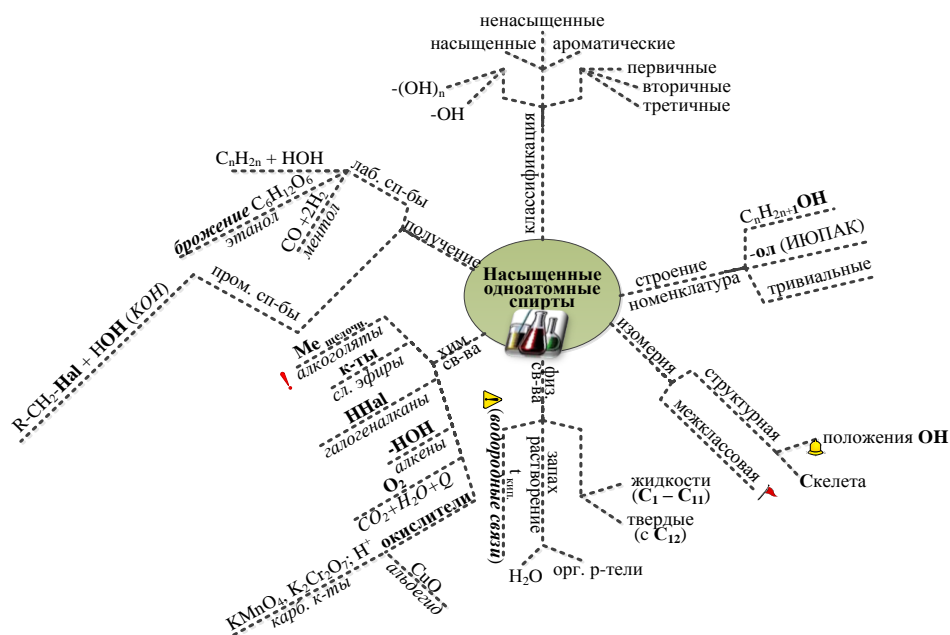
ненасыщенные
насыщенные
ароматические
-(OH)$_n$
-OH
первичные
вторичные
третичные
классификация

$C_nH_{2n}$ + HOH
лаб. сп-бы
брожение $C_6H_{12}O_6$
этанол
CO + $2H_2$
метол
получение
пром. сп-бы
R-$CH_2$-Hal + HOH (KOH)

Насыщенные одноатомные спирты

$C_nH_{2n+1}$OH
-ол (ИЮПАК)
тривиальные
строение
номенклатура

изомерия
структурная
межклассовая
положения OH
Скелета

хим. св-ва
Me щелочн.
алкоголяты
к-ты
сл. эфиры
HHal
галогеналканы
-HOH
алкены
$O_2$
$CO_2$+$H_2O$+Q
окислители
KMnO$_4$, K$_2$Cr$_2$O$_7$; H$^+$
карб. к-ты
CuO
альдегид

физ. св-ва
t кип. (водородные связи)
запах
растворение
жидкости ($C_1$ – $C_{11}$)
твердые (с $C_{12}$)
$H_2O$
орг. р-тели